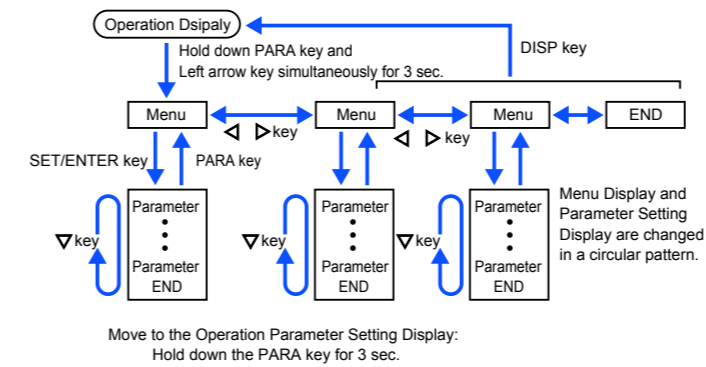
Operation Dsipaly

Hold down PARA key and Left arrow key simultaneously for 3 sec.

DISP key

Menu

◁ ▷key

Menu

◁ ▷key

Menu

END

SET/ENTER key

PARA key

▽key

Parameter
⋮
Parameter
END

▽key

Parameter
⋮
Parameter
END

▽key

Parameter
⋮
Parameter
END

Menu Display and Parameter Setting Display are changed in a circular pattern.

Move to the Operation Parameter Setting Display:
Hold down the PARA key for 3 sec.